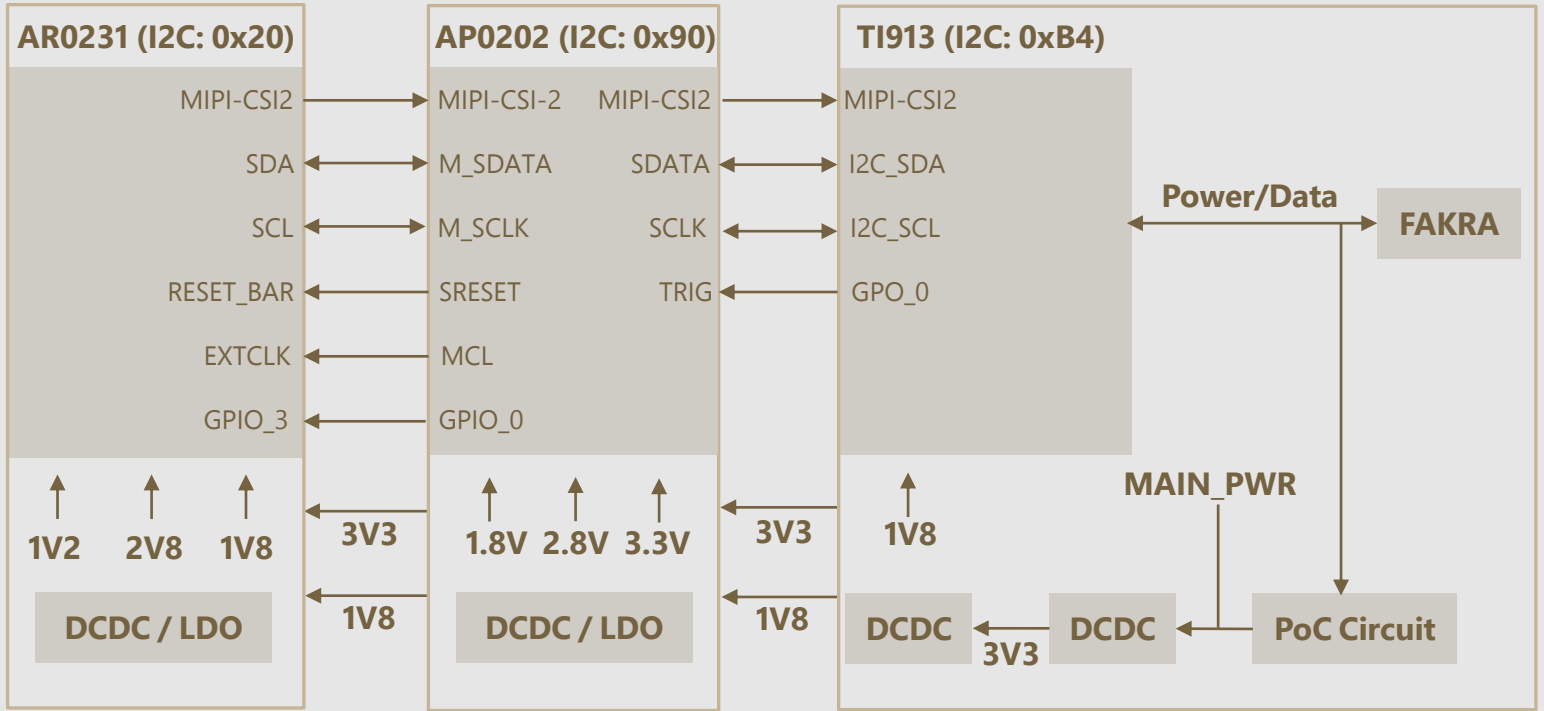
AR0231 (I2C: 0x20)

MIPI-CSI2
SDA
SCL
RESET_BAR
EXTCLK
GPIO_3

1V2 2V8 1V8

DCDC / LDO

3V3
1V8

AP0202 (I2C: 0x90)

MIPI-CSI-2
M_SDATA
M_SCLK
SRESET
MCL
GPIO_0

MIPI-CSI2
SDATA
SCLK
TRIG

1.8V 2.8V 3.3V

DCDC / LDO

3V3
1V8

TI913 (I2C: 0xB4)

MIPI-CSI2
I2C_SDA
I2C_SCL
GPO_0

Power/Data

FAKRA

1V8

MAIN_PWR

DCDC
3V3
DCDC
PoC Circuit